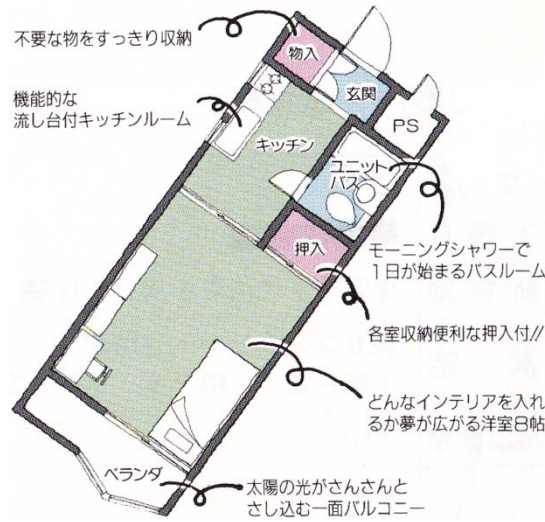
不要な物をすっきり収納

物入

玄関

機能的な
流し台付キッチンルーム

PS

キッチン

ユニット
バス

押入

モーニングシャワーで
1日が始まるバスルーム

各室収納便利な押入付//

どんなインテリアを入れるか夢が広がる洋室8帖

ベランダ

太陽の光がさんさんとさし込む一面バルコニー